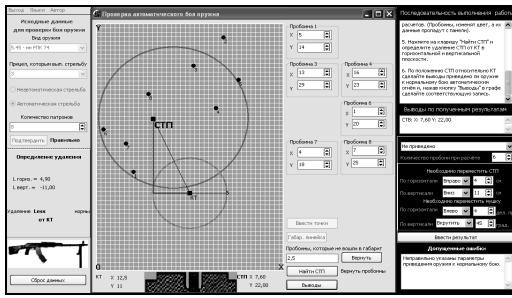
Выход Выбор Автор

Исходные данные для проверки боя оружия

Вид оружия

5,45 - мм РПК 74

Прицел, которым выст. стрельбу

3

Неавтоматическая стрельба

Автоматическая стрельба

Количество патронов

8

Подтвердить Правильно

Определение удаления

L гориз. = 4,90
L верт. = -11,00

Удаление Lеок от КТ

Сброс данных

Проверка автоматического боя оружия

Пробоина 1
X 5
Y 14

Пробоина 3
X 13
Y 29

Пробоина 4
X 16
Y 23

Пробоина 6
X 1
Y 20

Пробоина 7
X 4
Y 10

Пробоина 8
X 7
Y 25

СТП

КТ

Ввести точки

Габар. линейка

Пробоины, которые не вошли в габарит

2,5

Найти СТП Вернуть пробоины

Выводы

КТ X 12,5
Y 11

СТП X 7,60
Y 22,00

Последовательность выполнения работ расчетов. (Пробоины, изменит цвет, в их данных пропадут с панели).

5. Нажмите на клавишу "Найти СТП" и определите удаление СТП от КТ в горизонтальной и вертикальной плоскости.

6. По положению СТП относительно КТ сделайте выводы приведено ли оружие к нормальному бою автоматическим огнём и, нажав кнопку "Выводы" в табло сделайте соответствующую запись.

Выводы по полученным результатам

СТВ: X: 7,60 Y: 22,00

Не приведено

Количество пробоин при расчете 6

Необходимо переместить СТП

По горизонтали Вправо 5 см

По вертикали Вниз 11 см

Необходимо переместить мушку

По горизонтали Влево 1 оборот

По вертикали Вывернуть 4 деления

Ввести результат

Допущенные ошибки

Неправильно указаны параметры приведения оружия к нормальному бою.